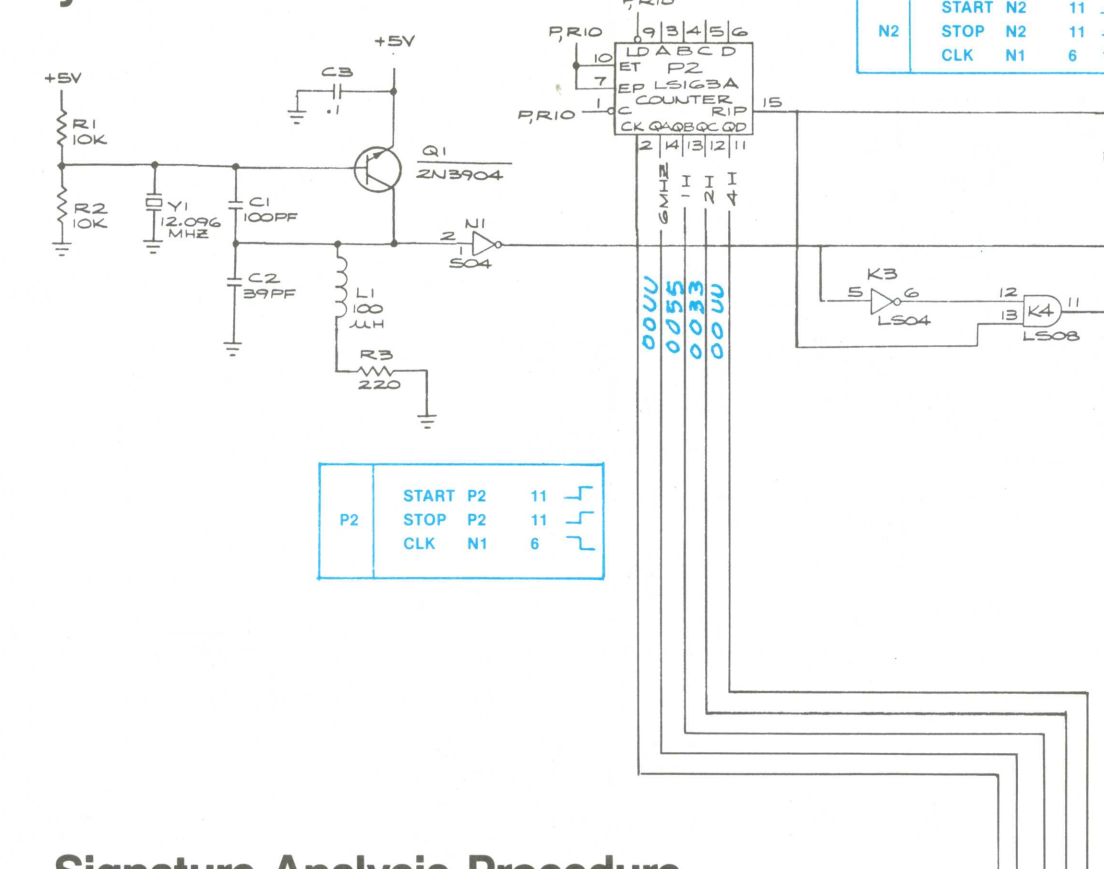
P,R10

| N2 | START N2 | 11 |
|---|---|---|
| | STOP N2 | 11 |
| | CLK N1 | 6 |

+5V
C3
.1
+5V
R1
10K
R2
10K
Y1
12.096
MHZ
C1
100PF
C2
39PF
Q1
2N3904
N1
2
1
S04
L1
100
uH
R3
220

P,R10
10
7
1
P,R10
9 3 4 5 6
LD A B C D
ET P2
EP LS163A
COUNTER
C RIP
CK QA QB QC QD
2 14 13 12 11
15

6MHZ
1
2
1
4

0055
0033
00UU
00UU

K3
5
6
LS04
12
13
K4
11
LS08

| P2 | START P2 | 11 |
|---|---|---|
| | STOP P2 | 11 |
| | CLK N1 | 6 |

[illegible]